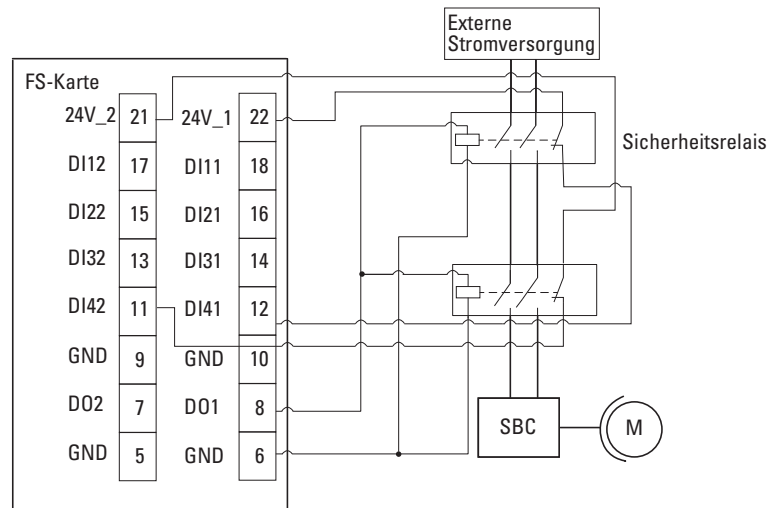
Externe Stromversorgung

FS-Karte

| | | | |
|---|---|---|---|
| 24V_2 | 21 | 24V_1 | 22 |
| DI12 | 17 | DI11 | 18 |
| DI22 | 15 | DI21 | 16 |
| DI32 | 13 | DI31 | 14 |
| DI42 | 11 | DI41 | 12 |
| GND | 9 | GND | 10 |
| DO2 | 7 | DO1 | 8 |
| GND | 5 | GND | 6 |

Sicherheitsrelais

SBC

M